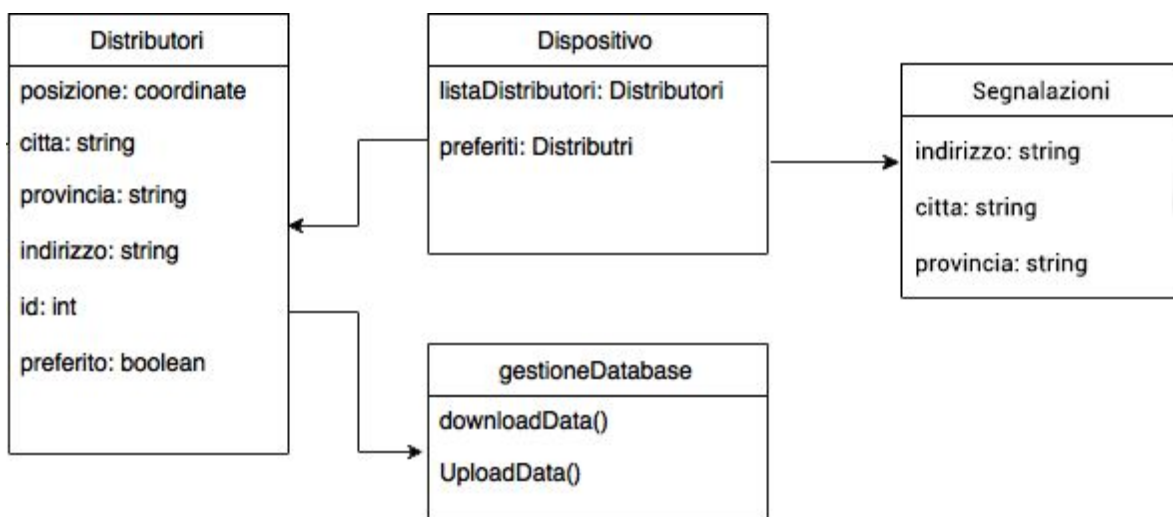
Distributori
posizione: coordinate
citta: string
provincia: string
indirizzo: string
id: int
preferito: boolean

Dispositivo
listaDistributori: Distributori
preferiti: Distributri

Segnalazioni
indirizzo: string
citta: string
provincia: string

gestioneDatabase
downloadData()
UploadData()